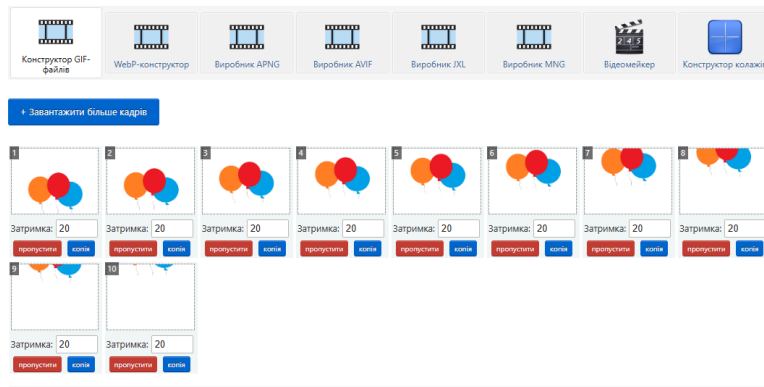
Конструктор GIF-файлів | WebP-конструктор | Виробник APNG | Виробник AVIF | Виробник JXL | Виробник MNG | Відеомейкер | Конструктор колажів

+ Завантажити більше кадрів

1
Затримка: 20
пропустити копія

2
Затримка: 20
пропустити копія

3
Затримка: 20
пропустити копія

4
Затримка: 20
пропустити копія

5
Затримка: 20
пропустити копія

6
Затримка: 20
пропустити копія

7
Затримка: 20
пропустити копія

8
Затримка: 20
пропустити копія

9
Затримка: 20
пропустити копія

10
Затримка: 20
пропустити копія